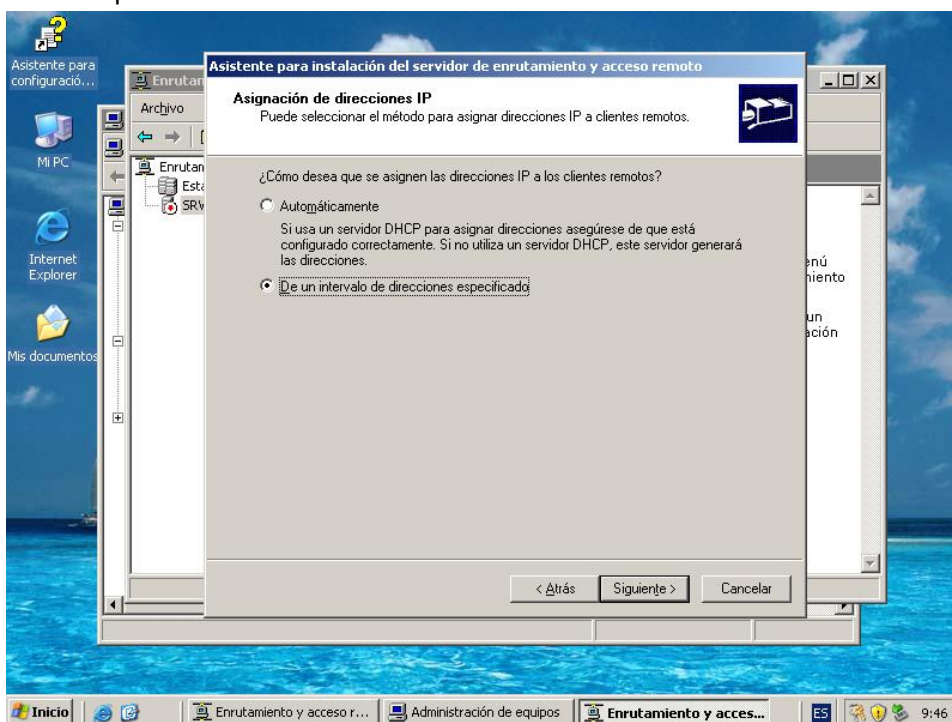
Asistente para configuració...

Mi PC

Internet Explorer

Mis documentos

Enrutan

Archivo

Enrutan

Esta

SRV

enú

hiento

un

ación

Asistente para instalación del servidor de enrutamiento y acceso remoto

Asignación de direcciones IP

Puede seleccionar el método para asignar direcciones IP a clientes remotos.

¿Cómo desea que se asignen las direcciones IP a los clientes remotos?

Automáticamente

Si usa un servidor DHCP para asignar direcciones asegúrese de que está configurado correctamente. Si no utiliza un servidor DHCP, este servidor generará las direcciones.

De un intervalo de direcciones especificado

< Atrás

Siguiente >

Cancelar

Inicio

Enrutamiento y acceso r...

Administración de equipos

Enrutamiento y acces...

ES

9:46